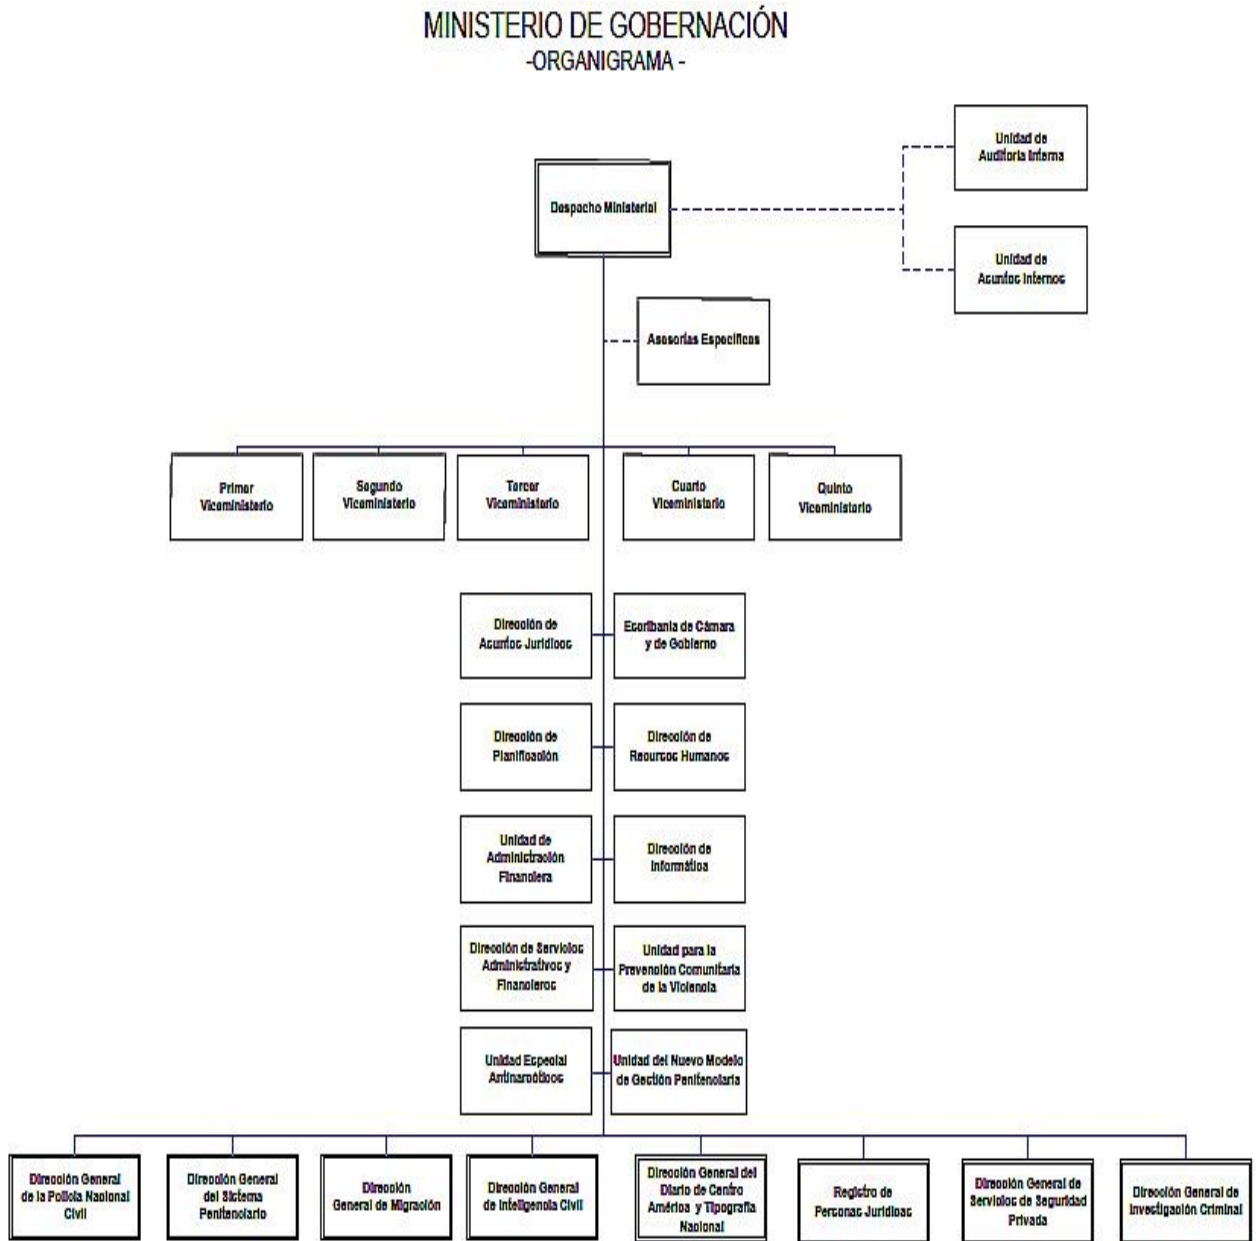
MINISTERIO DE GOBERNACIÓN
-ORGANIGRAMA -

Unidad de Auditoria Interna

Despacho Ministerial

Unidad de Asuntos Internos

Asesorías Especificas

Primer Viceministerio

Segundo Viceministerio

Tercer Viceministerio

Cuarto Viceministerio

Quinto Viceministerio

Dirección de Asuntos Jurídicos

Escribanía de Cámara y de Gobierno

Dirección de Planificación

Dirección de Recursos Humanos

Unidad de Administración Financiera

Dirección de Informática

Dirección de Servicios Administrativos y Financieros

Unidad para la Prevención Comunitaria de la Violencia

Unidad Especial Antinarcóticos

Unidad del Nuevo Modelo de Gestión Penitenciaria

Dirección General de la Policía Nacional Civil

Dirección General del Sistema Penitenciario

Dirección General de Migración

Dirección General de Inteligencia Civil

Dirección General del Diario de Centro América y Tipografía Nacional

Registro de Personas Jurídicas

Dirección General de Servicios de Seguridad Privada

Dirección General de Investigación Criminal